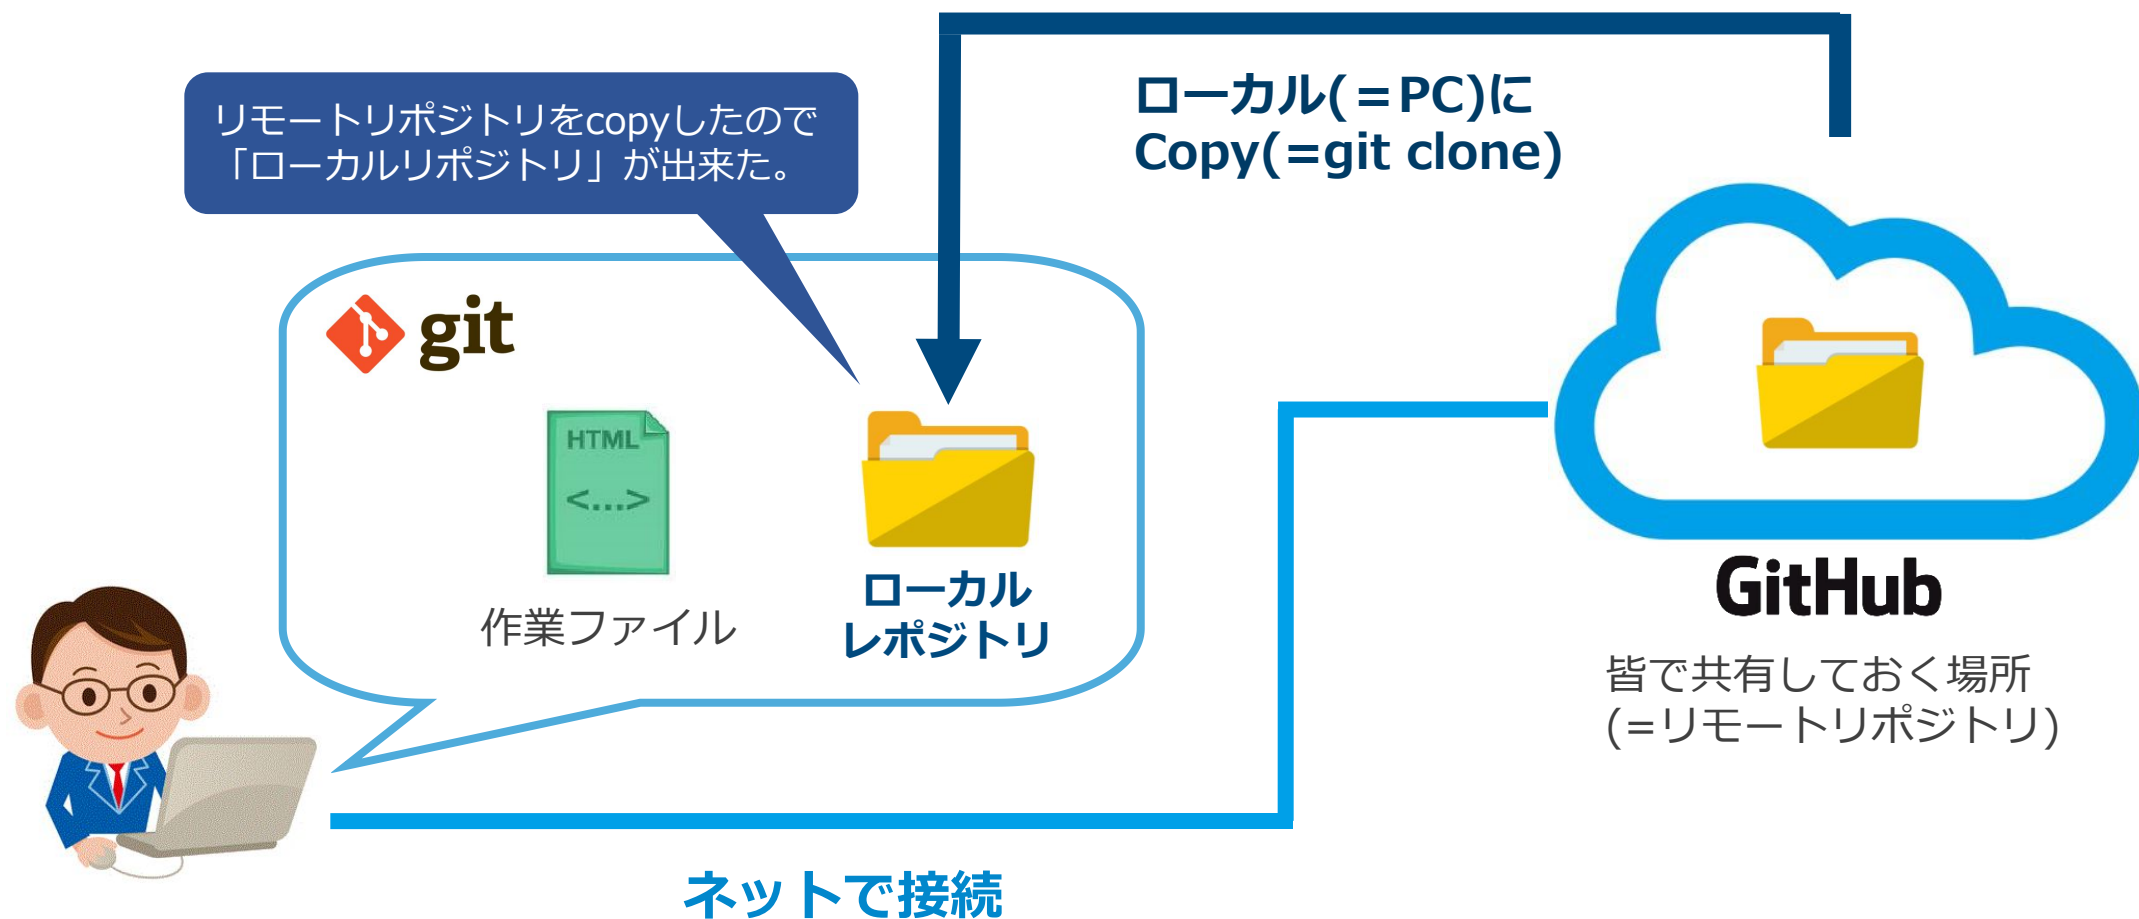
リモートリポジトリをcopyしたので
「ローカルリポジトリ」が出来た。

ローカル(＝PC)に
Copy(=git clone)

git

HTML
<...>

作業ファイル

ローカル
レポジトリ

GitHub

皆で共有しておく場所
(＝リモートリポジトリ)

ネットで接続